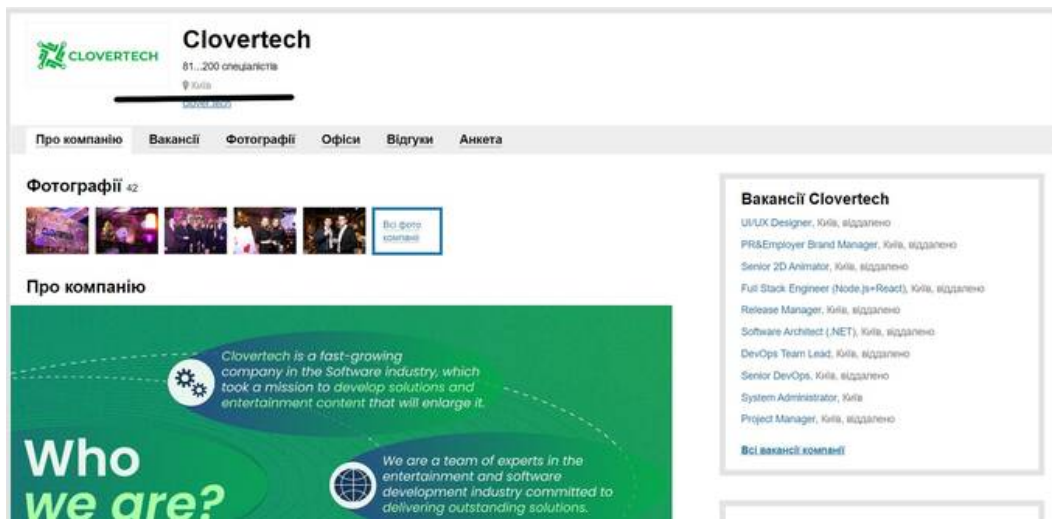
CLOVERTECH

Clovertech
81...200 спеціалістів
Київ
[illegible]

Про компанію Вакансії Фотографії Офіси Відгуки Анкета

Фотографії 42

Всі фото компанії

Про компанію

Clovertech is a fast-growing company in the Software industry, which took a mission to develop solutions and entertainment content that will enlarge it.

Who we are?

We are a team of experts in the entertainment and software development industry committed to delivering outstanding solutions.

Вакансії Clovertech
UI/UX Designer, Київ, віддалено
PR&Employer Brand Manager, Київ, віддалено
Senior 2D Animator, Київ, віддалено
Full Stack Engineer (Node.js+React), Київ, віддалено
Release Manager, Київ, віддалено
Software Architect (.NET), Київ, віддалено
DevOps Team Lead, Київ, віддалено
Senior DevOps, Київ, віддалено
System Administrator, Київ
Project Manager, Київ, віддалено
Всі вакансії компанії